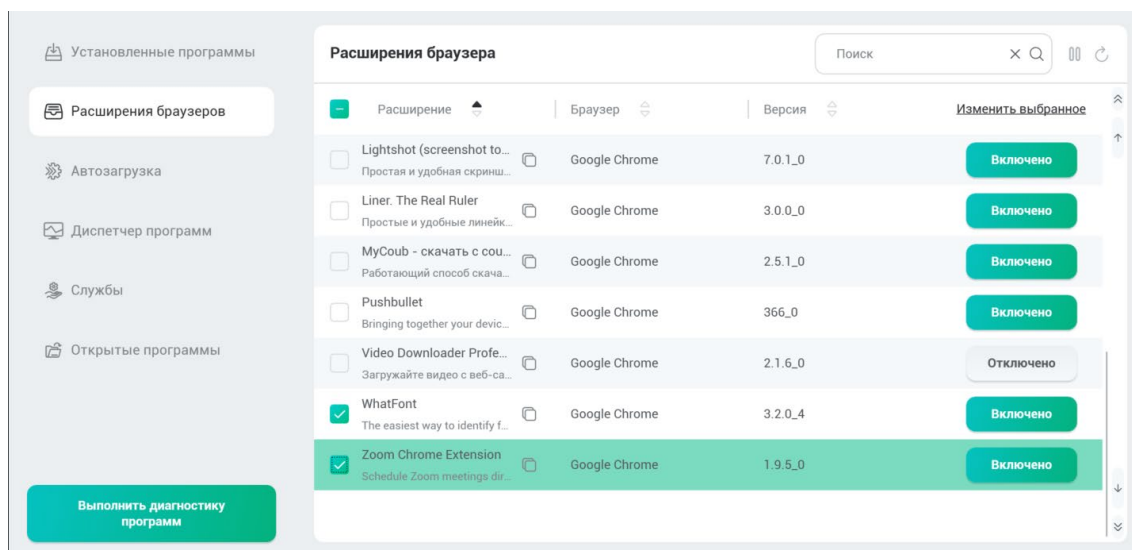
Установленные программы

Расширения браузеров

Автозагрузка

Диспетчер программ

Службы

Открытые программы

Выполнить диагностику программ

Расширения браузера

Поиск

| Расширение | Браузер | Версия | Изменить выбранное |
|---|---|---|---|
| Lightshot (screenshot to... Простая и удобная скринш... | Google Chrome | 7.0.1_0 | Включено |
| Liner. The Real Ruler Простые и удобные линейк... | Google Chrome | 3.0.0_0 | Включено |
| MyCoub - скачать с cou... Работающий способ скача... | Google Chrome | 2.5.1_0 | Включено |
| Pushbullet Bringing together your devic... | Google Chrome | 366_0 | Включено |
| Video Downloader Profe... Загружайте видео с веб-са... | Google Chrome | 2.1.6_0 | Отключено |
| WhatFont The easiest way to identify f... | Google Chrome | 3.2.0_4 | Включено |
| Zoom Chrome Extension Schedule Zoom meetings dir... | Google Chrome | 1.9.5_0 | Включено |